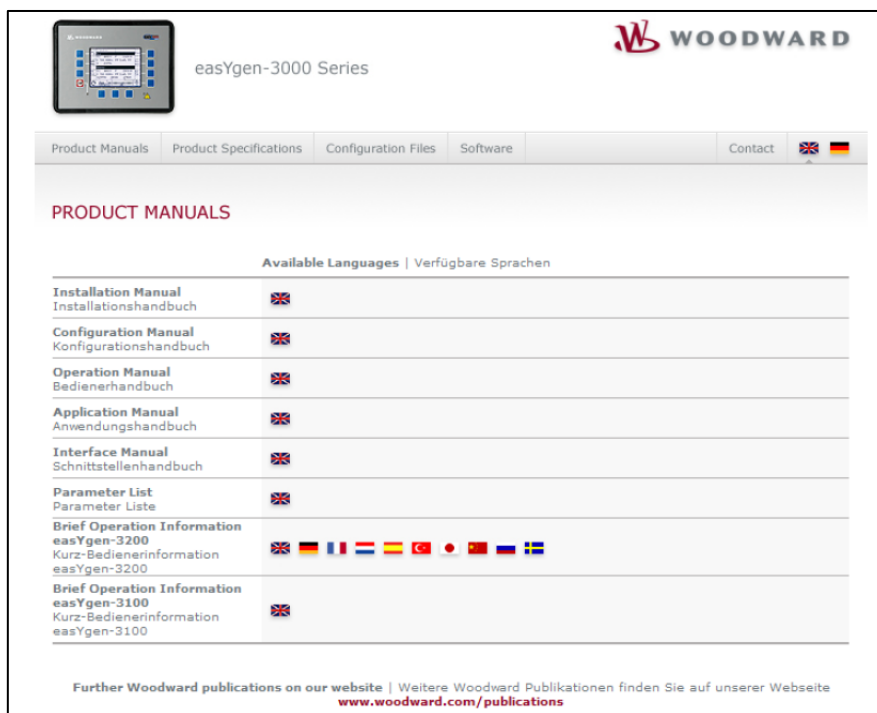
easYgen-3000 Series

WOODWARD

Product Manuals | Product Specifications | Configuration Files | Software | Contact

PRODUCT MANUALS

Available Languages | Verfügbare Sprachen

| | |
|---|---|
| **Installation Manual** Installationshandbuch | |
| **Configuration Manual** Konfigurationshandbuch | |
| **Operation Manual** Bedienerhandbuch | |
| **Application Manual** Anwendungshandbuch | |
| **Interface Manual** Schnittstellenhandbuch | |
| **Parameter List** Parameter Liste | |
| **Brief Operation Information easYgen-3200** Kurz-Bedienerinformation easYgen-3200 | |
| **Brief Operation Information easYgen-3100** Kurz-Bedienerinformation easYgen-3100 | |

Further Woodward publications on our website | Weitere Woodward Publikationen finden Sie auf unserer Webseite
www.woodward.com/publications